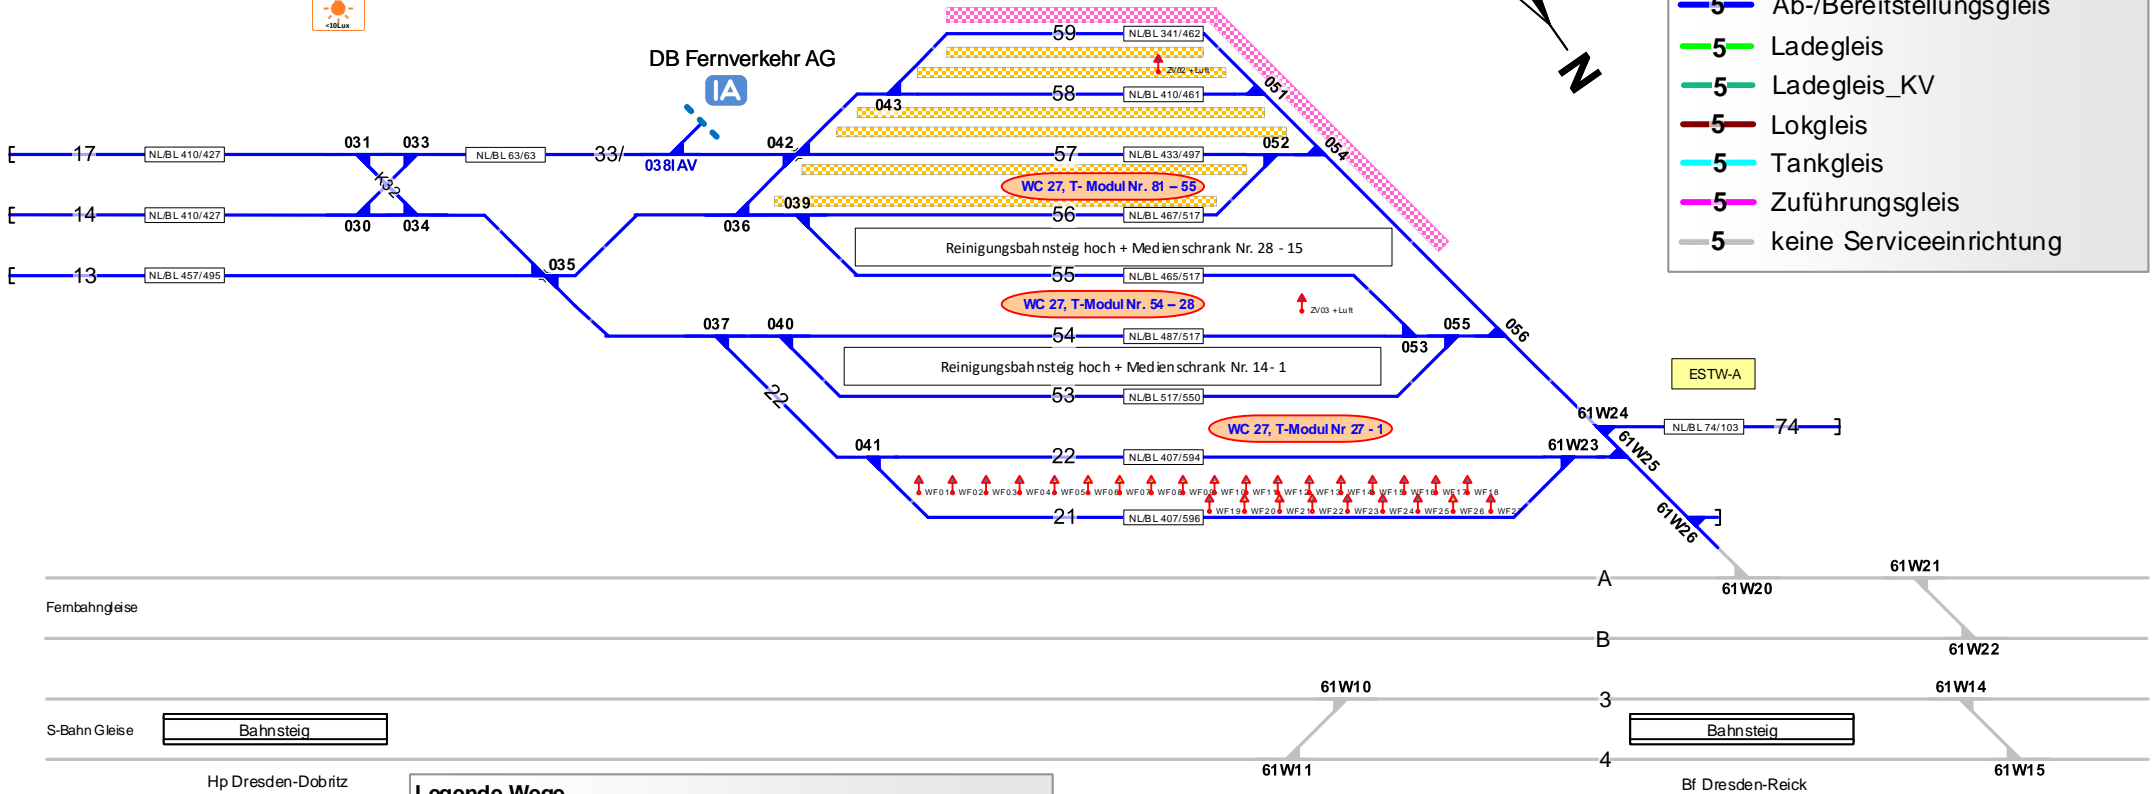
<10Lux

DB Fernverkehr AG
IA

5 Ab-/Bereitstellungsgleis
5 Ladegleis
5 Ladegleis_KV
5 Lokgleis
5 Tankgleis
5 Zuführungsgleis
5 keine Serviceeinrichtung

N

59 NL/BL 341/462
ZV02 + Luft
051
043
58 NL/BL 410/461
17 NL/BL 410/427
031 033 NL/BL 63/63 33/ 038I AV 042
57 NL/BL 433/497 052
054
K32
WC 27, T- Modul Nr. 81 – 55
039
14 NL/BL 410/427
030 034 036
56 NL/BL 467/517
Reinigungsbahnsteig hoch + Medienschrank Nr. 28 - 15
035
13 NL/BL 457/495
55 NL/BL 465/517
WC 27, T-Modul Nr. 54 – 28
ZV03 + Luft
037 040
54 NL/BL 487/517
055
053
056
Reinigungsbahnsteig hoch + Medienschrank Nr. 14- 1
ESTW-A
22
53 NL/BL 517/550
61W24
WC 27, T-Modul Nr 27 - 1
NL/BL 74/103 74
041
22 NL/BL 407/594
61W23
61W25
WF01 WF02 WF03 WF04 WF05 WF06 WF07 WF08 WF09 WF10 WF11 WF12 WF13 WF14 WF15 WF16 WF17 WF18
WF19 WF20 WF21 WF22 WF23 WF24 WF25 WF26 WF27
21 NL/BL 407/596
61W26

A
61W20
61W21
Fernbahngleise
B
61W22
61W10
61W14
3
S-Bahn Gleise
Bahnsteig
Bahnsteig
61W11
4
61W15
Hp Dresden-Dobritz
Legende Wege
Bf Dresden-Reick